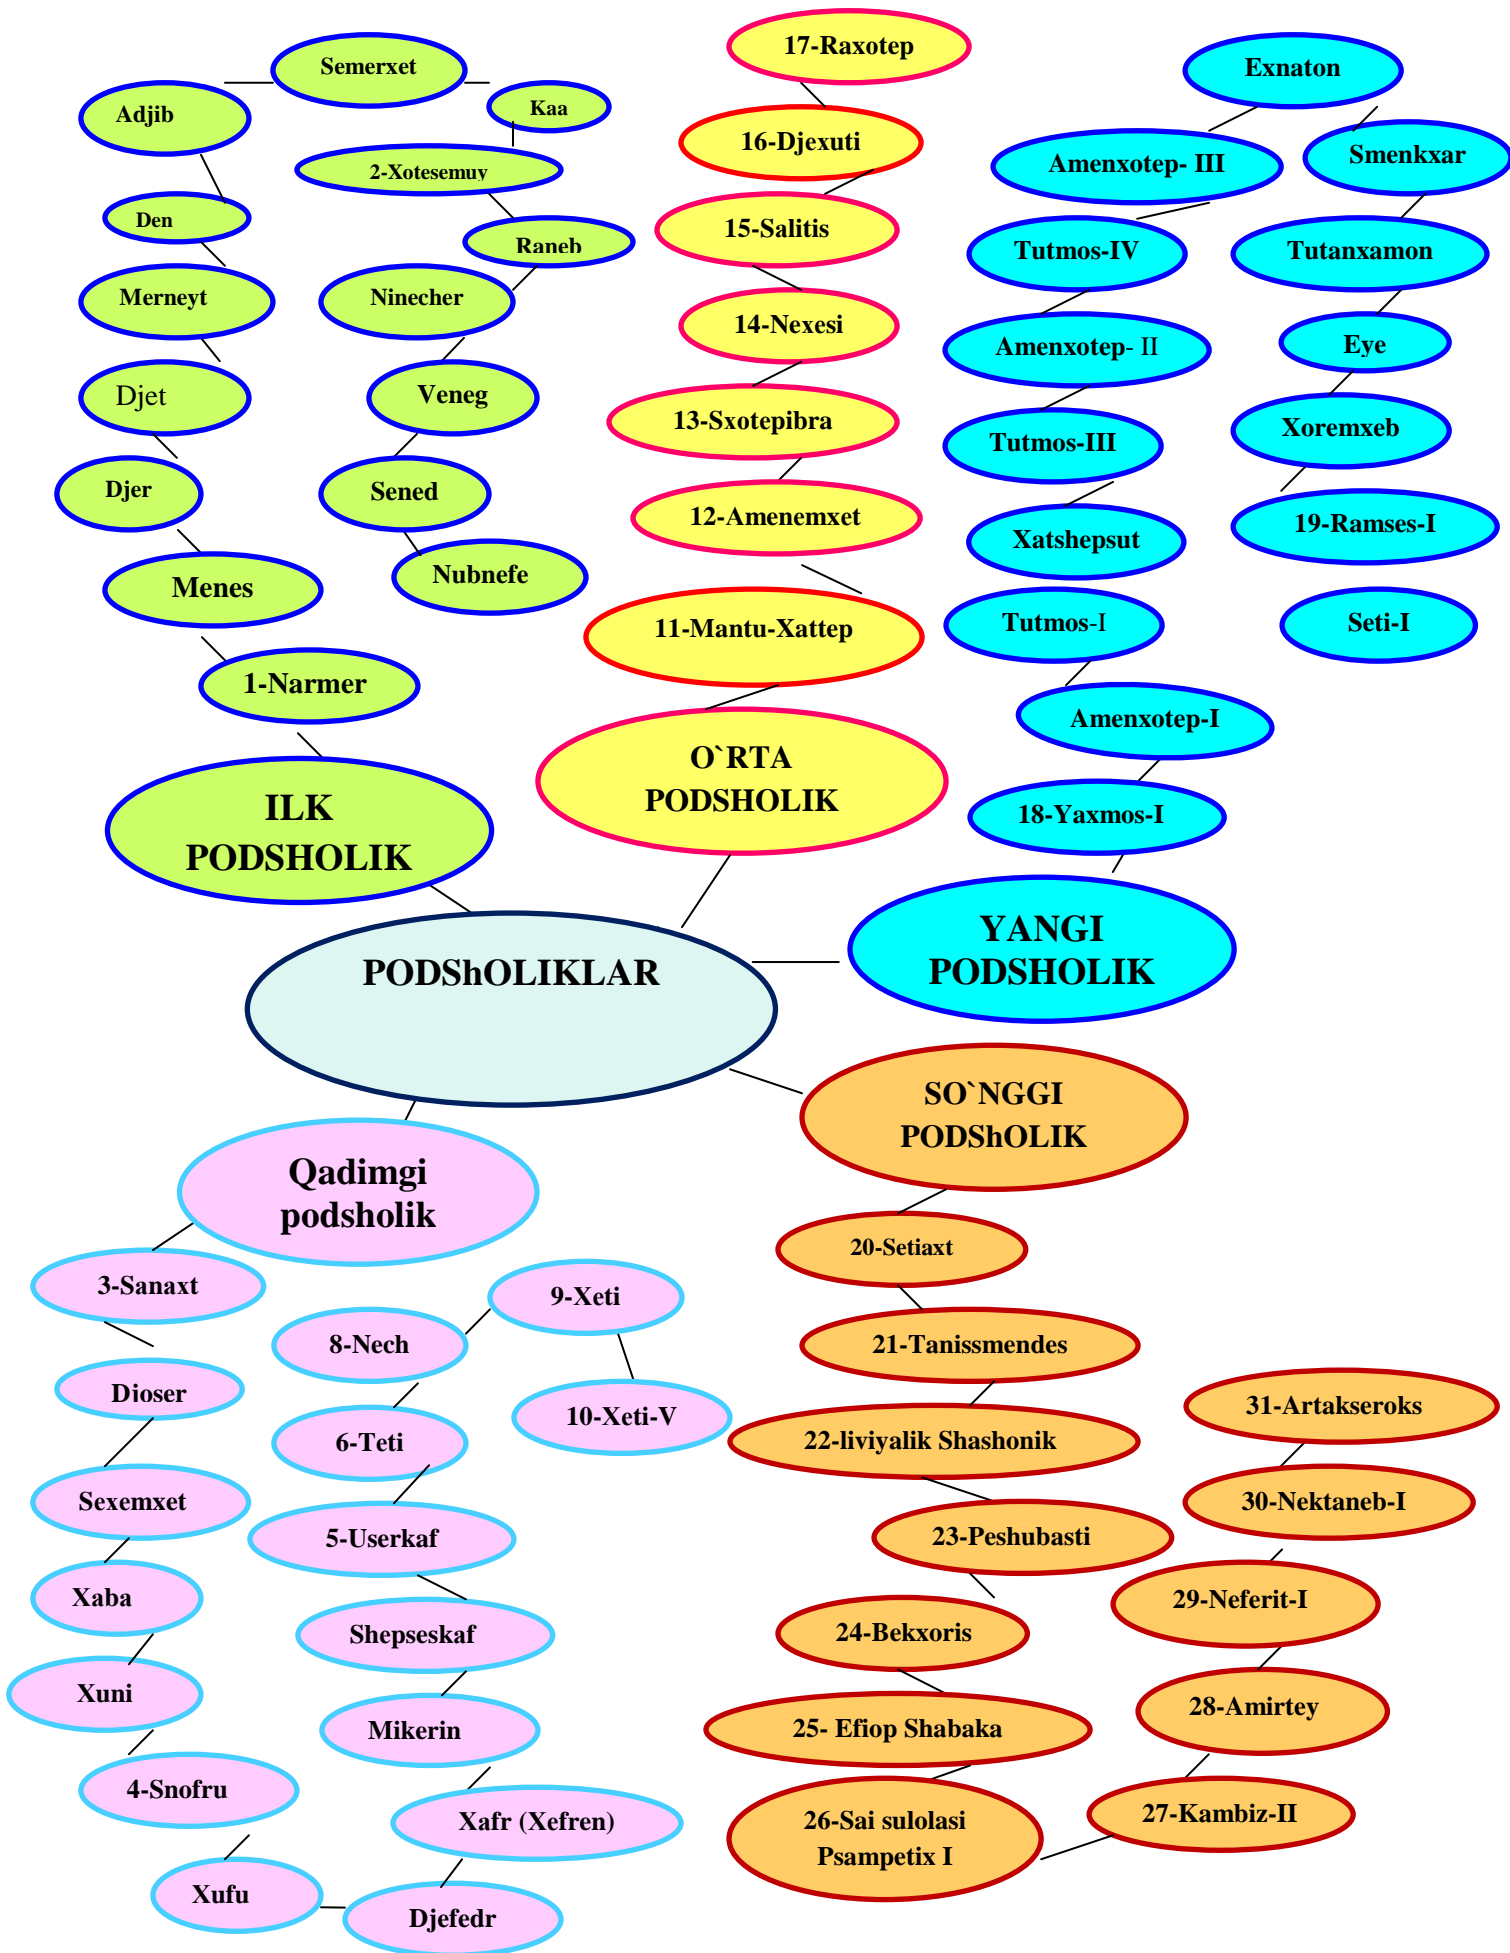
PODShOLIKLAR

ILK PODSHOLIK

1-Narmer
Menes
Djer
Djet
Merneyt
Den
Adjib
Semerxet
Kaa
2-Xotesemuy
Raneb
Ninecher
Veneg
Sened
Nubnefe

O`RTA PODSHOLIK

11-Mantu-Xattep
12-Amenemxet
13-Sxotepibra
14-Nexesi
15-Salitis
16-Djexuti
17-Raxotep

YANGI PODSHOLIK

18-Yaxmos-I
Amenxotep-I
Tutmos-I
Xatshepsut
Tutmos-III
Amenxotep- II
Tutmos-IV
Amenxotep- III
Exnaton
Smenkxar
Tutanxamon
Eye
Xoremxeb
19-Ramses-I
Seti-I

Qadimgi podsholik

3-Sanaxt
Dioser
Sexemxet
Xaba
Xuni
4-Snofru
Xufu
Djefedr
Xafr (Xefren)
Mikerin
Shepseskaf
5-Userkaf
6-Teti
8-Nech
9-Xeti
10-Xeti-V

SO`NGGI PODShOLIK

20-Setiaxt
21-Tanissmendes
22-liviyalik Shashonik
23-Peshubasti
24-Bekxoris
25- Efiop Shabaka
26-Sai sulolasi Psampetix I
27-Kambiz-II
28-Amirtey
29-Neferit-I
30-Nektaneb-I
31-Artakseroks